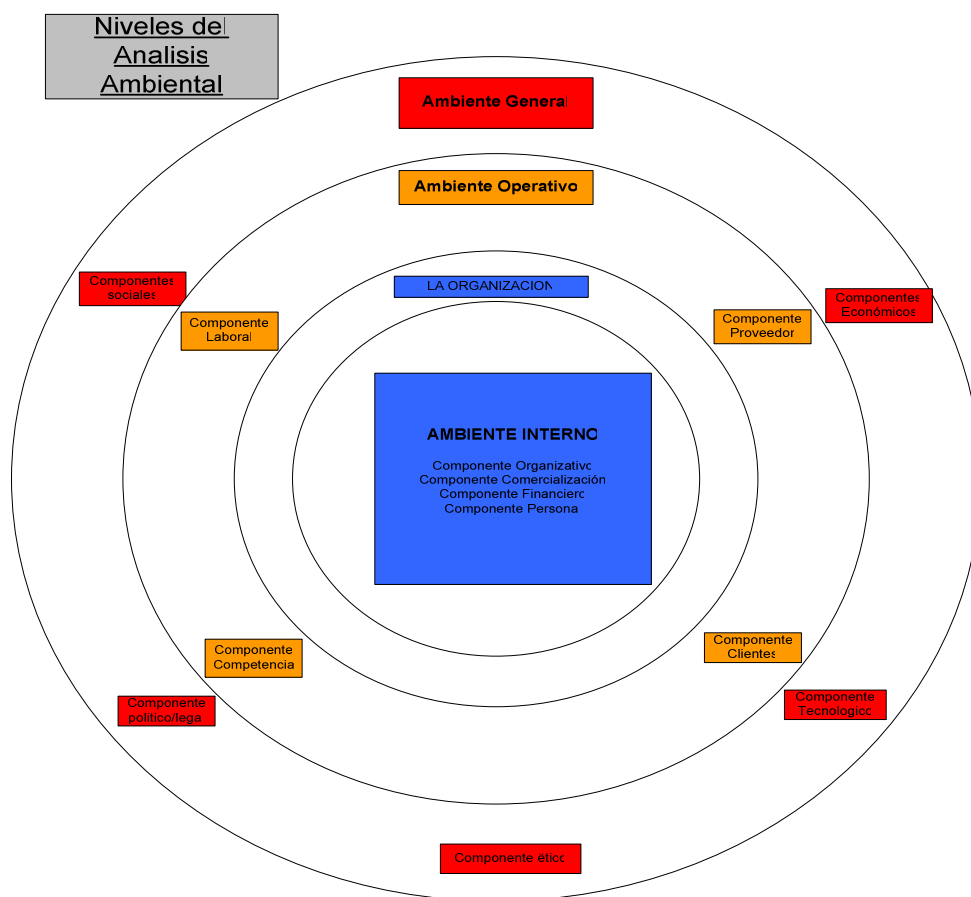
Niveles del Analisis Ambiental

Ambiente General

Ambiente Operativo

Componentes sociales

Componente Laboral

LA ORGANIZACION

Componente Proveedor

Componentes Económicos

AMBIENTE INTERNO

Componente Organizativo
Componente Comercialización
Componente Financiero
Componente Persona

Componente Competencia

Componente Clientes

Componente politico/lega

Componente Tecnologico

Componente ético